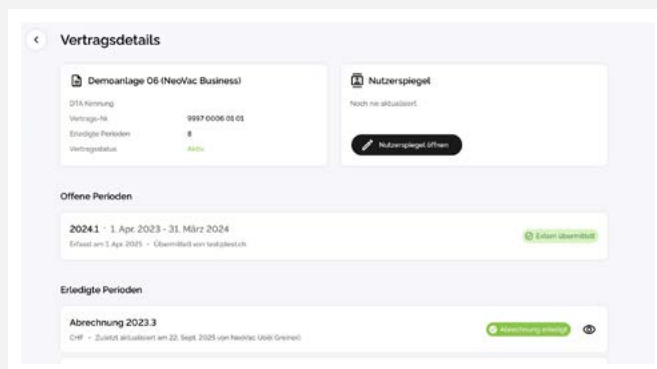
Vertragsdetails

Demoanlage 06 (NeoVac Business)

DTA Kennung
Vertrags-Nr. 9997 0006 01 01
Erledigte Perioden 8
Vertragsstatus Aktiv

Nutzerspiegel

Noch nie aktualisiert

Nutzerspiegel öffnen

Offene Perioden

2024.1 · 1. Apr. 2023 - 31. März 2024
Erfasst am 1. Apr. 2025 · Übermittelt von test@test.ch

Daten übermittelt

Erledigte Perioden

Abrechnung 2023.3
CHF · Zuletzt aktualisiert am 22. Sept. 2025 von NeoVac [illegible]

Abrechnung erledigt